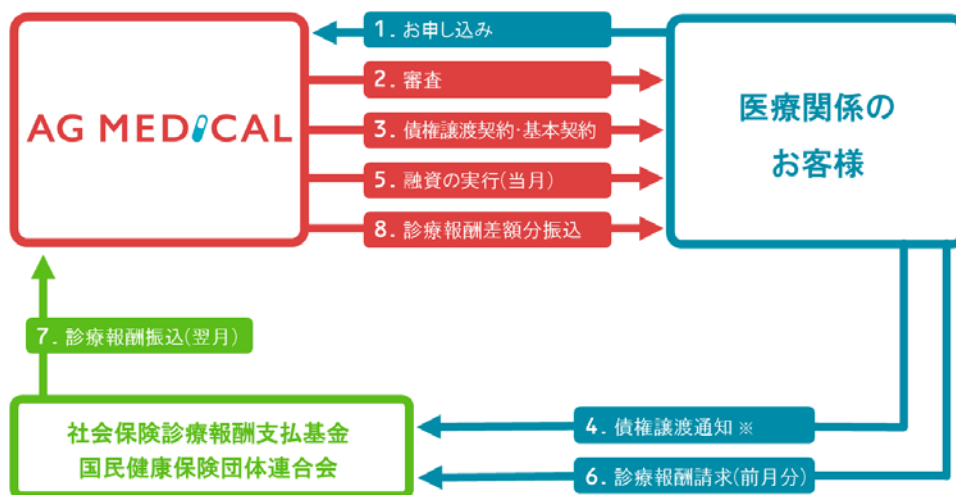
AG MEDICAL

1. お申し込み

2. 審査

3. 債権譲渡契約･基本契約

5. 融資の実行(当月)

8. 診療報酬差額分振込

医療関係の
お客様

7. 診療報酬振込(翌月)

社会保険診療報酬支払基金
国民健康保険団体連合会

4. 債権譲渡通知 ※

6. 診療報酬請求(前月分)